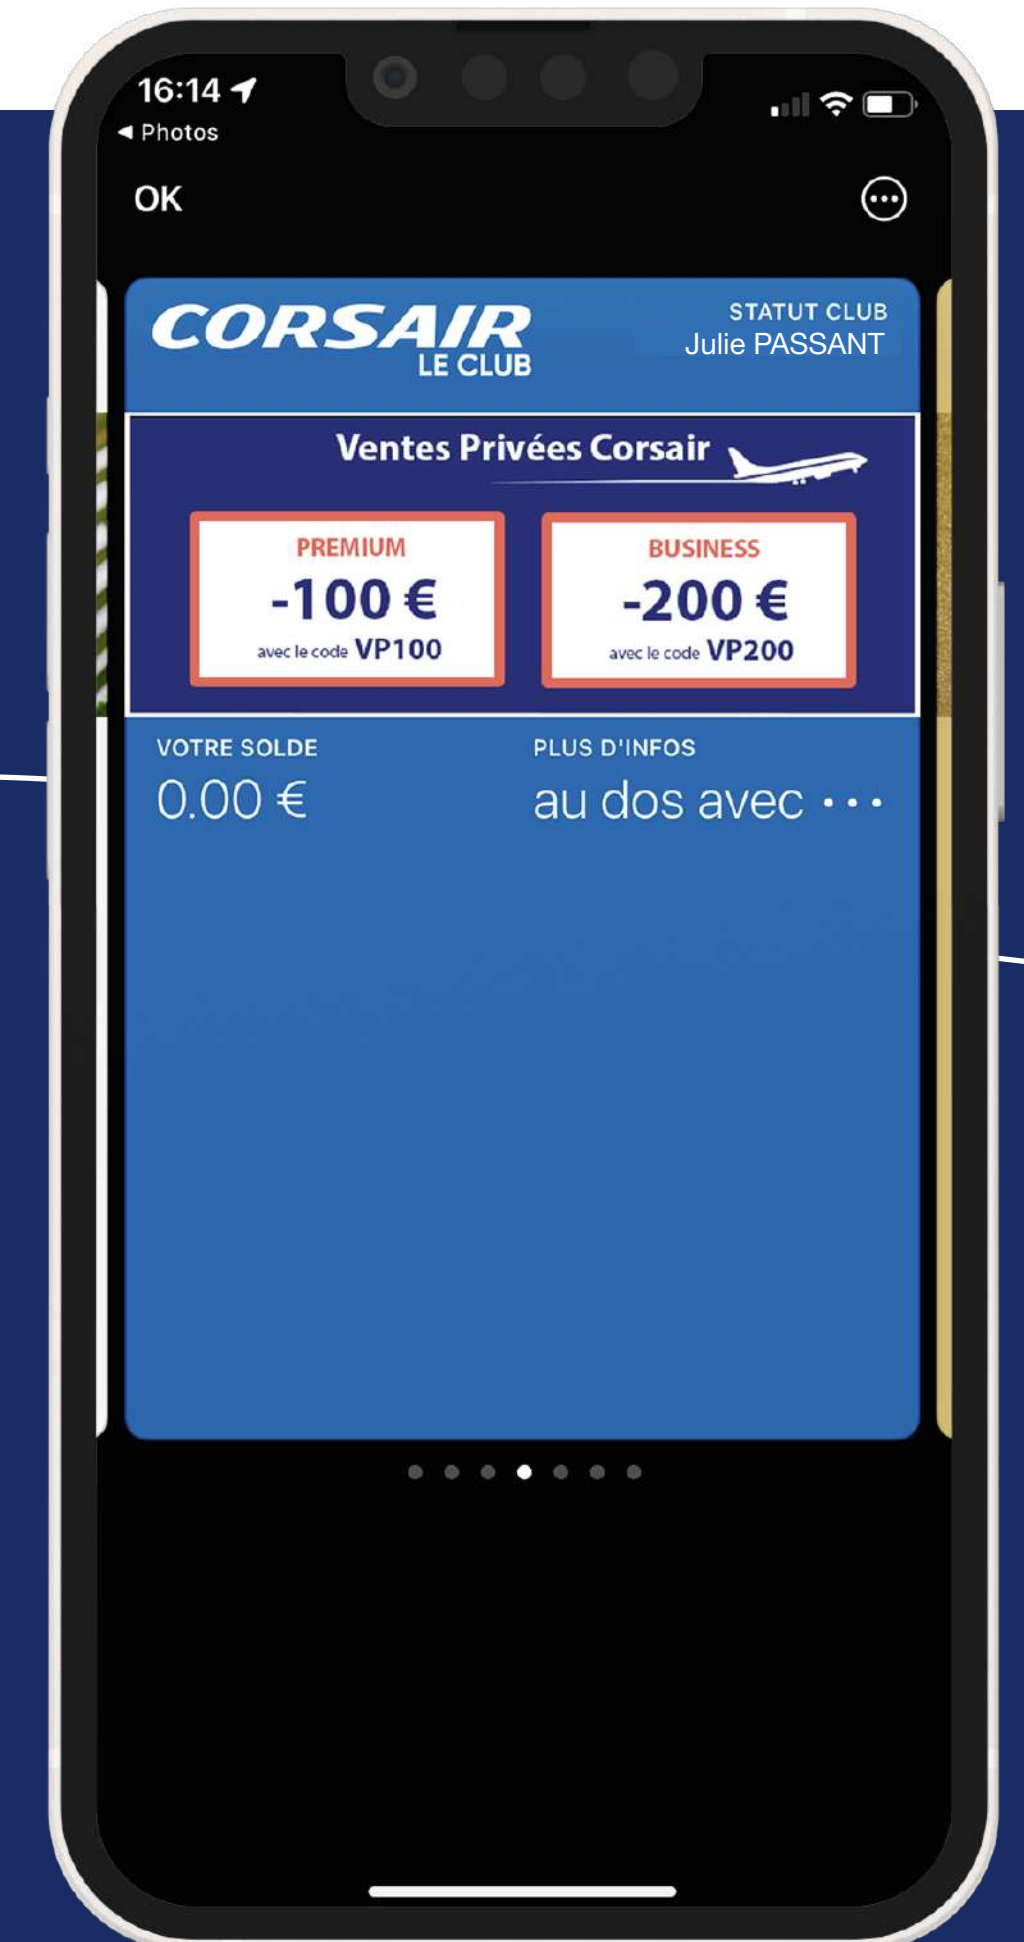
16:14
◂ Photos

OK

CORSAIR
LE CLUB

STATUT CLUB
Julie PASSANT

Ventes Privées Corsair

PREMIUM
-100 €
avec le code VP100

BUSINESS
-200 €
avec le code VP200

VOTRE SOLDE
0.00 €

PLUS D'INFOS
au dos avec •••